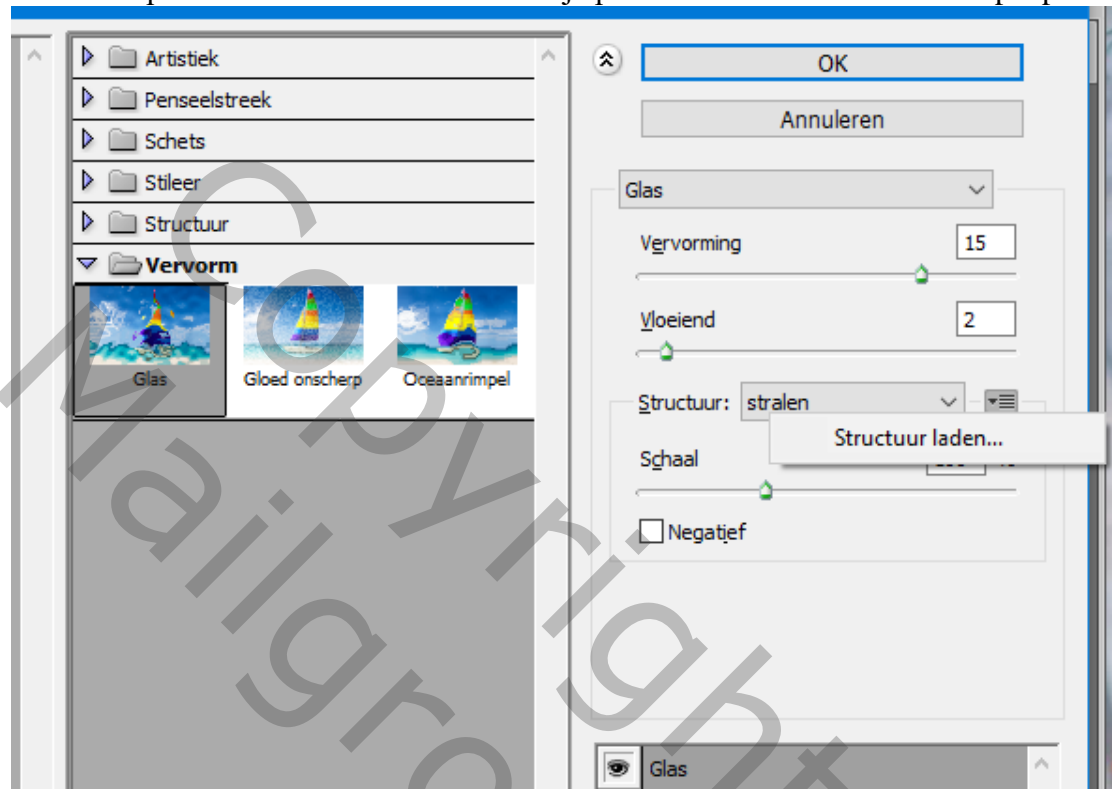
Artistiek
Penseelstreek
Schets
Stileer
Structuur
Vervorm
Glas
Gloed onscherp
Oceaanrimpel

OK
Annuleren

Glas
Vervorming 15
Vloeiend 2
Structuur: stralen
Structuur laden...
Schaal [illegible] %
Negatief

Glas

Copyright
Mailgroep